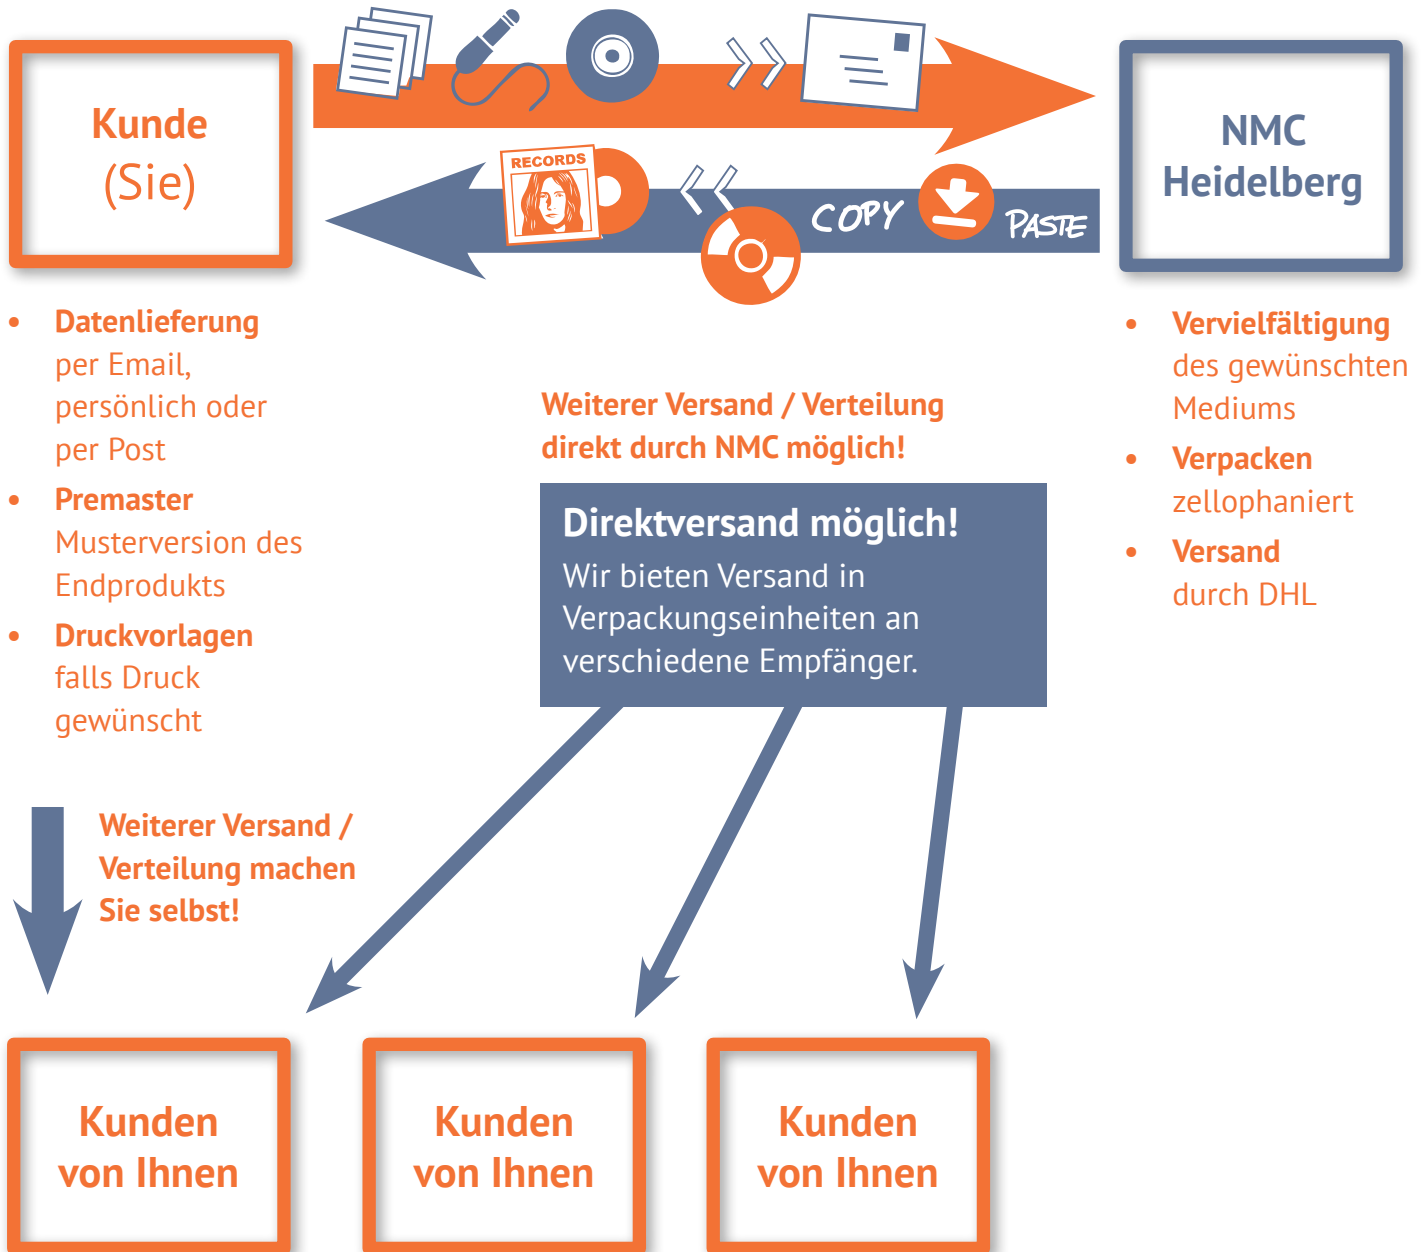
Kunde
(Sie)

RECORDS

COPY

PASTE

NMC
Heidelberg

- **Datenlieferung** per Email, persönlich oder per Post
- **Premaster** Musterversion des Endprodukts
- **Druckvorlagen** falls Druck gewünscht

Weiterer Versand / Verteilung direkt durch NMC möglich!

**Direktversand möglich!**
Wir bieten Versand in Verpackungseinheiten an verschiedene Empfänger.

- **Vervielfältigung** des gewünschten Mediums
- **Verpacken** zellophaniert
- **Versand** durch DHL

Weiterer Versand / Verteilung machen Sie selbst!

Kunden
von Ihnen

Kunden
von Ihnen

Kunden
von Ihnen